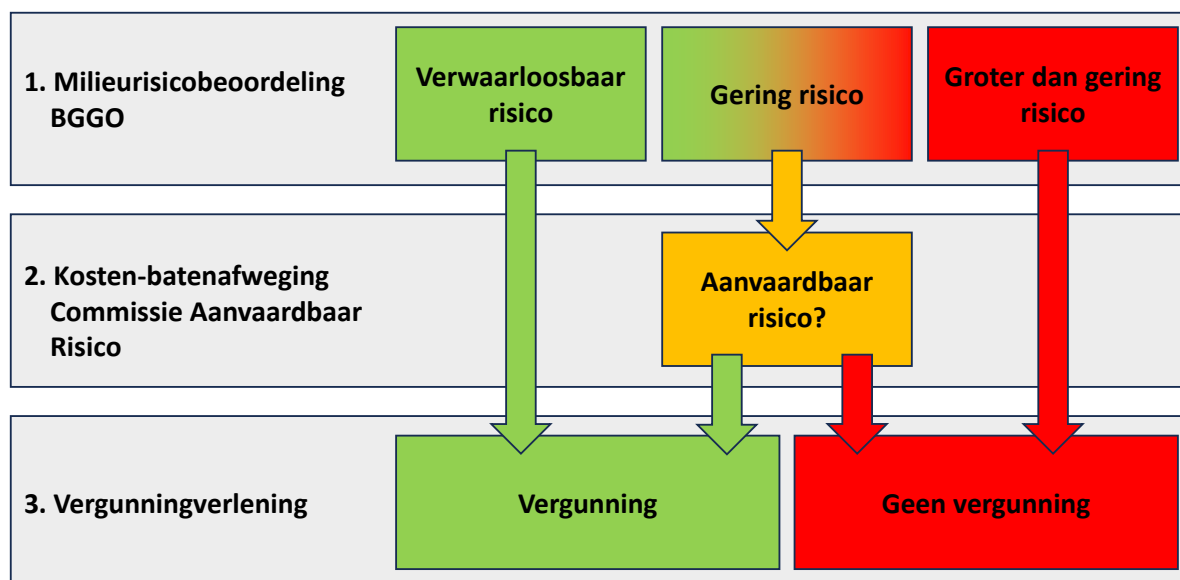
1. Milieurisicobeoordeling BGGO

Verwaarloosbaar risico

Gering risico

Groter dan gering risico

2. Kosten-batenafweging Commissie Aanvaardbaar Risico

Aanvaardbaar risico?

3. Vergunningverlening

Vergunning

Geen vergunning